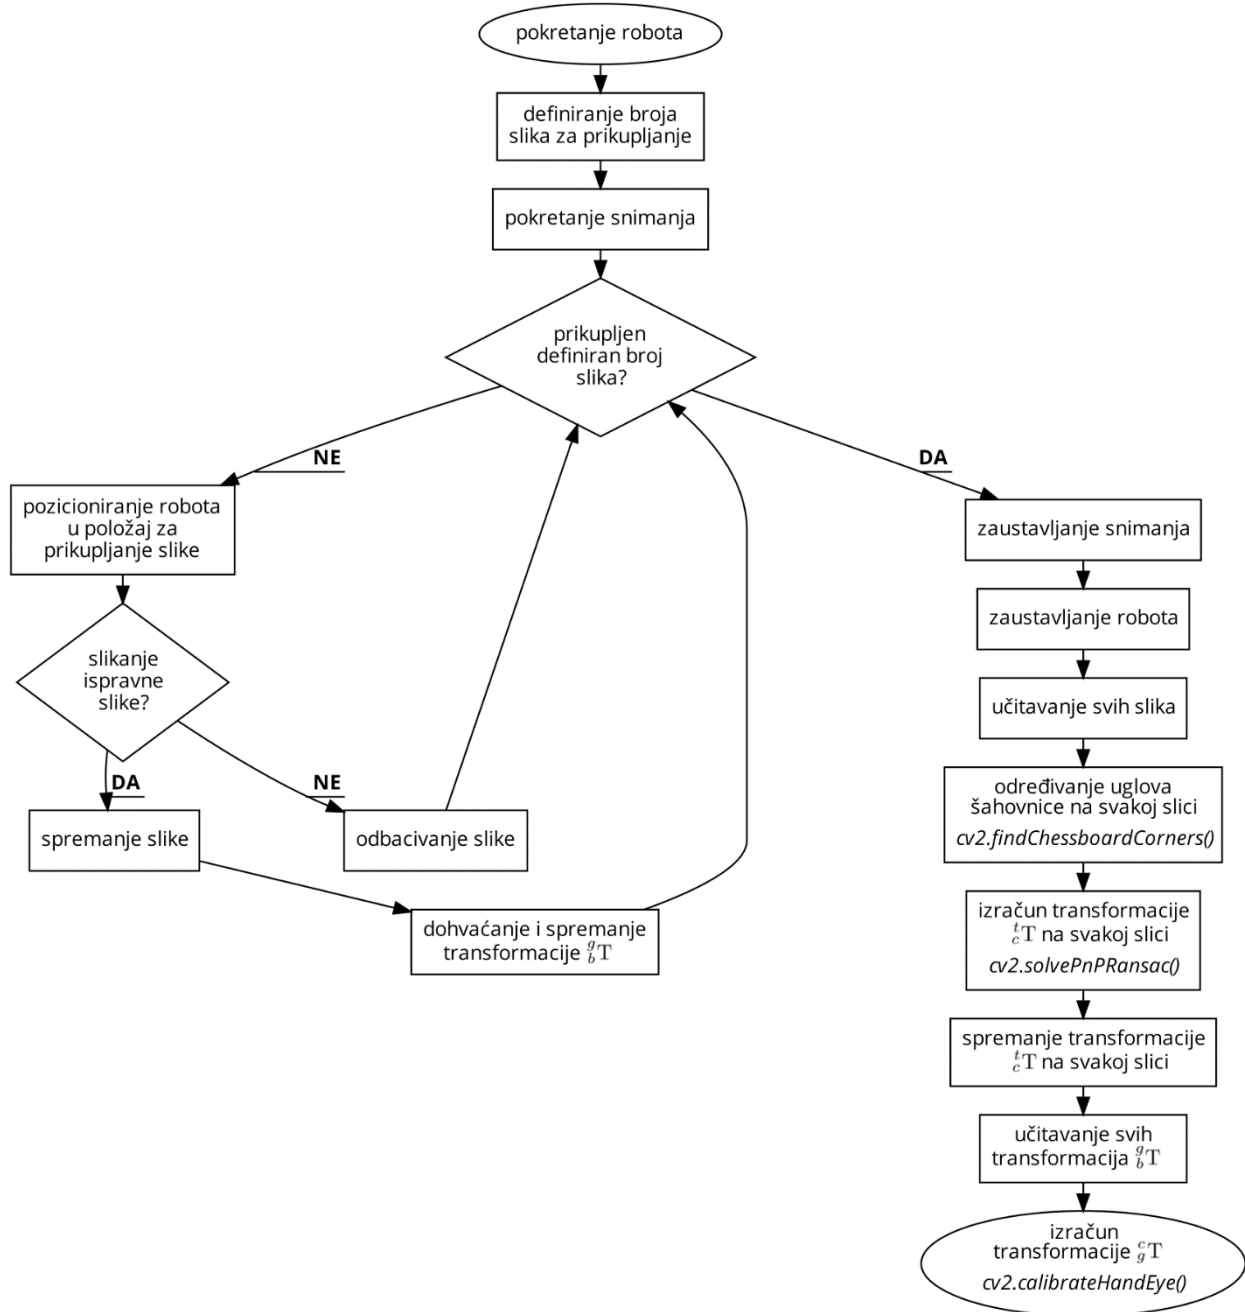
pokretanje robota

definiranje broja slika za prikupljanje

pokretanje snimanja

prikupljen definiran broj slika?

NE

DA

pozicioniranje robota u položaj za prikupljanje slike

slikanje ispravne slike?

DA

NE

spremanje slike

odbacivanje slike

dohvaćanje i spremanje transformacije ${}^{g}_{b}\mathrm{T}$

zaustavljanje snimanja

zaustavljanje robota

učitavanje svih slika

određivanje uglova šahovnice na svakoj slici
cv2.findChessboardCorners()

izračun transformacije ${}^{t}_{c}\mathrm{T}$ na svakoj slici
cv2.solvePnPRansac()

spremanje transformacije ${}^{t}_{c}\mathrm{T}$ na svakoj slici

učitavanje svih transformacija ${}^{g}_{b}\mathrm{T}$

izračun transformacije ${}^{c}_{g}\mathrm{T}$
cv2.calibrateHandEye()